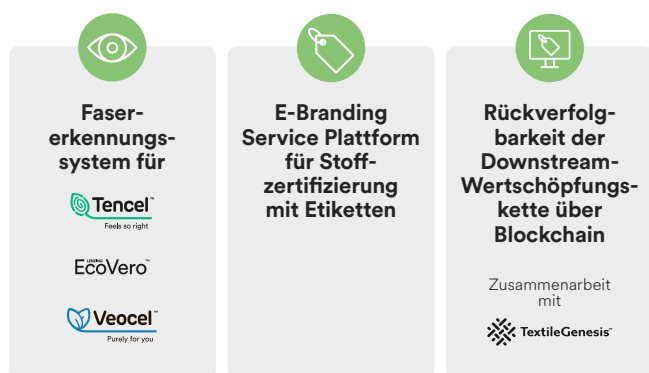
Faser-erkennungs-system für

Tencel™
Feels so right

LENZING EcoVero™

Veocel™
Purely for you

E-Branding Service Plattform für Stoff-zertifizierung mit Etiketten

Rückverfolg-barkeit der Downstream-Wertschöpfungs-kette über Blockchain

Zusammenarbeit mit

TextileGenesis™